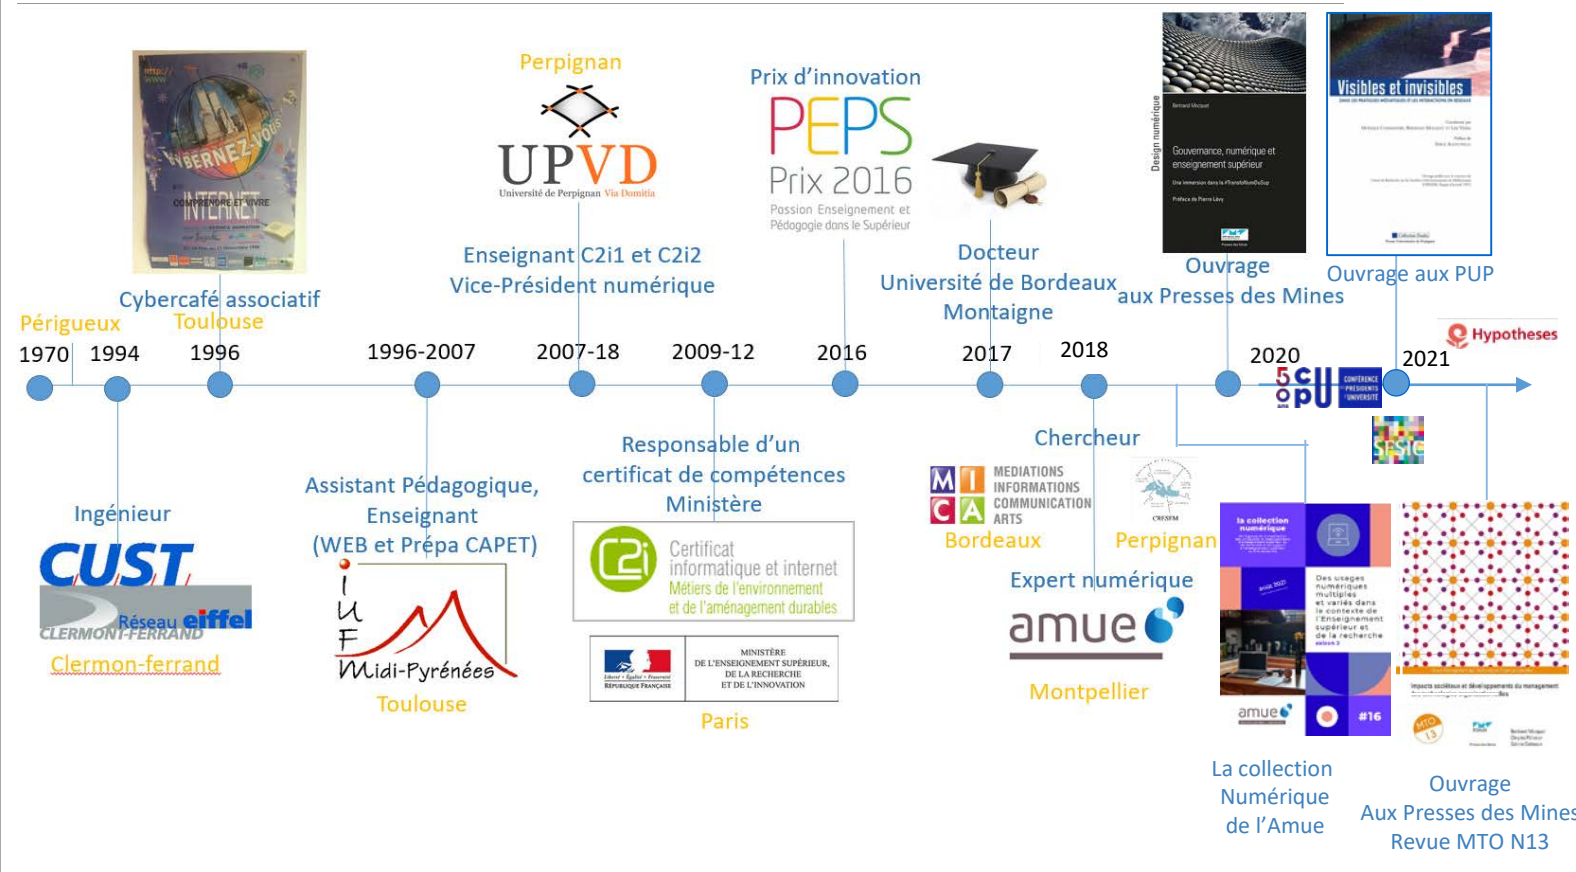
Périgueux
1970
1994
Cybercafé associatif
Toulouse
1996
Ingénieur
CUST
Réseau eiffel
CLERMONT-FERRAND
Clermon-ferrand
INTERNET
1996-2007
Assistant Pédagogique, Enseignant (WEB et Prépa CAPET)
IUFM Midi-Pyrénées
Toulouse
Perpignan
UPVD
Université de Perpignan Via Domitia
Enseignant C2i1 et C2i2
Vice-Président numérique
2007-18
2009-12
Responsable d'un certificat de compétences Ministère
C2i Certificat informatique et internet Métiers de l'environnement et de l'aménagement durables
MINISTÈRE DE L'ENSEIGNEMENT SUPÉRIEUR, DE LA RECHERCHE ET DE L'INNOVATION
Paris
Prix d'innovation
PEPS
Prix 2016
Passion Enseignement et Pédagogie dans le Supérieur
2016
Docteur
Université de Bordeaux Montaigne
2017
MICA MEDIATIONS INFORMATIONS COMMUNICATION ARTS
Bordeaux
2018
Chercheur
Perpignan
Expert numérique
amue
Montpellier
Ouvrage
aux Presses des Mines
Gouvernance, numérique et enseignement supérieur
Design numérique
2020
Visibles et invisibles
Ouvrage aux PUP
Hypotheses
2021
La collection Numérique de l'Amue
Ouvrage
Aux Presses des Mines
Revue MTO N13